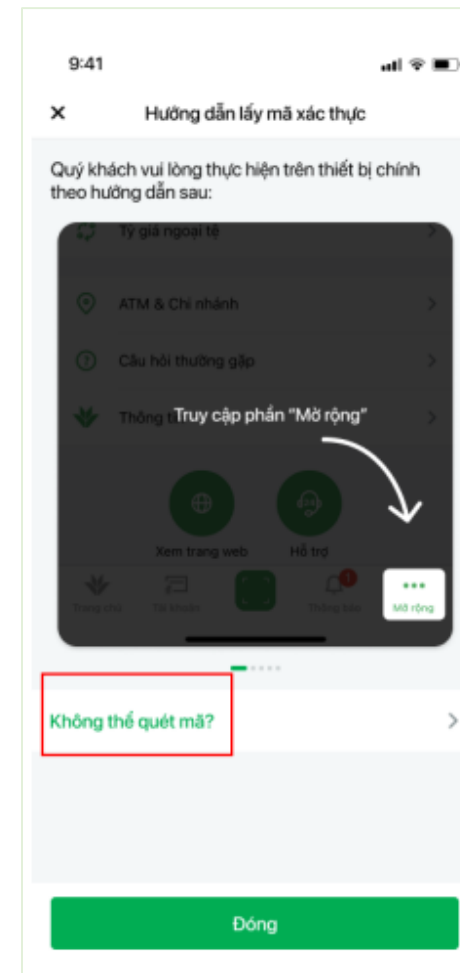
9:41

×

Hướng dẫn lấy mã xác thực

Quý khách vui lòng thực hiện trên thiết bị chính theo hướng dẫn sau:

Tỷ giá ngoại tệ

ATM & Chi nhánh

Câu hỏi thường gặp

Thông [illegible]

Truy cập phần "Mở rộng"

Xem trang web

Hỗ trợ

Trang chủ

Tài khoản

Thông báo

Mở rộng

Không thể quét mã?

Đóng